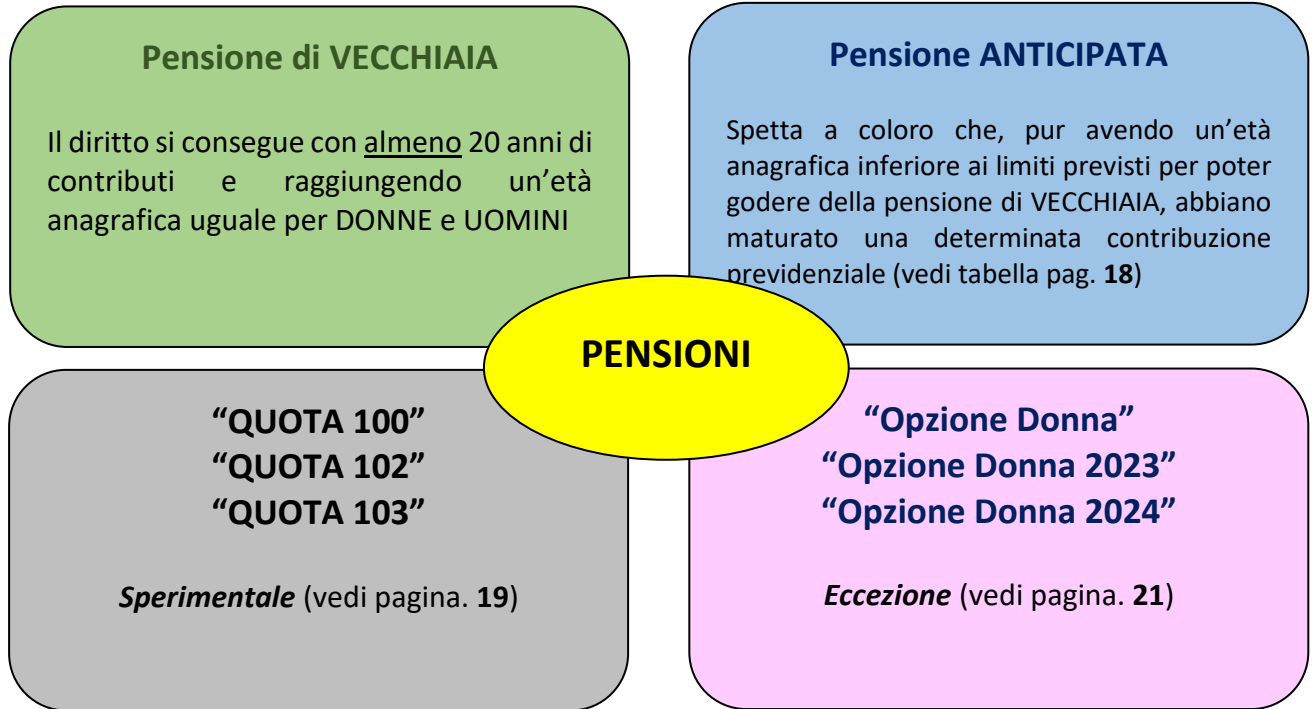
Pensione di VECCHIAIA

Il diritto si consegue con almeno 20 anni di contributi e raggiungendo un'età anagrafica uguale per DONNE e UOMINI

Pensione ANTICIPATA

Spetta a coloro che, pur avendo un'età anagrafica inferiore ai limiti previsti per poter godere della pensione di VECCHIAIA, abbiano maturato una determinata contribuzione previdenziale (vedi tabella pag. **18**)

PENSIONI

"QUOTA 100"
"QUOTA 102"
"QUOTA 103"

*Sperimentale* (vedi pagina. **19**)

"Opzione Donna"
"Opzione Donna 2023"
"Opzione Donna 2024"

*Eccezione* (vedi pagina. **21**)